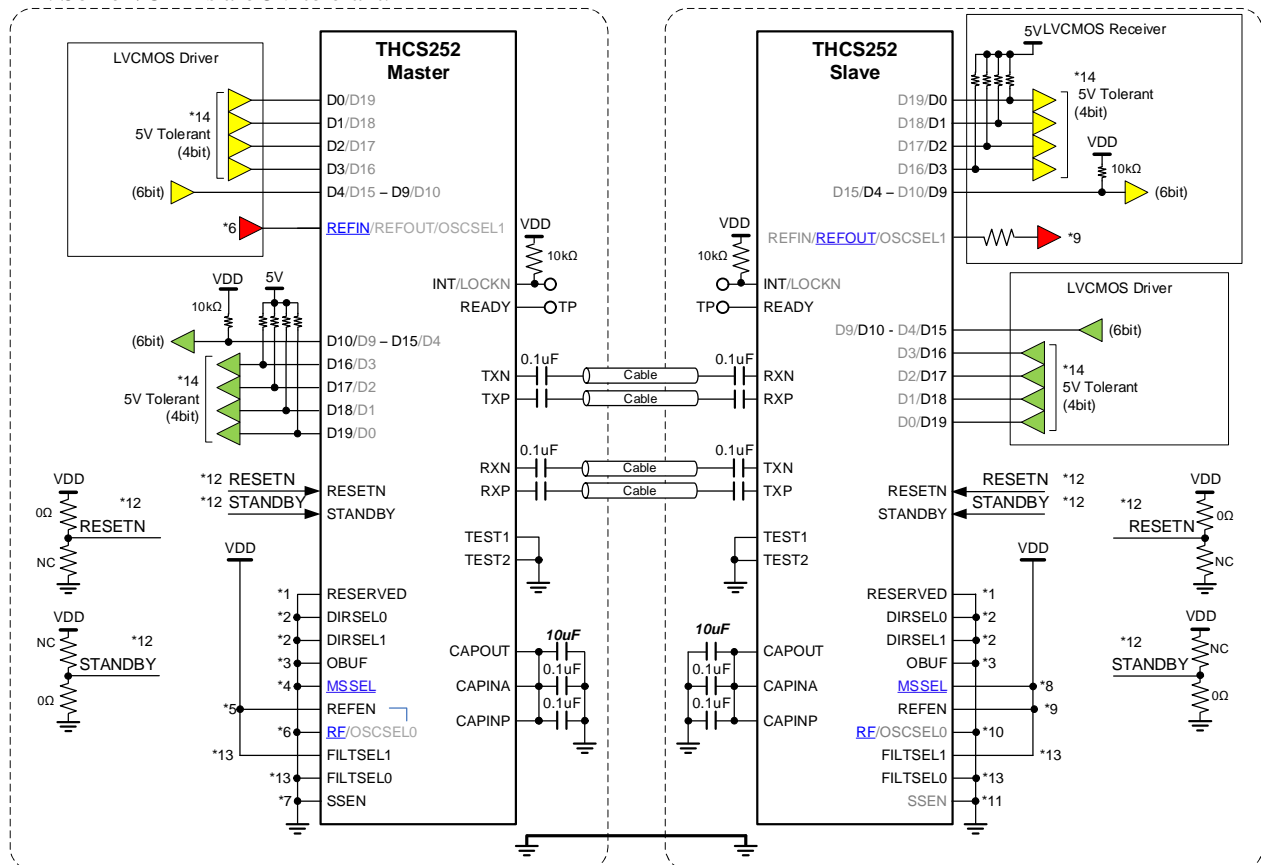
THCS252
Master

LVCMOS Driver

*14
5V Tolerant
(4bit)

D0/D19
D1/D18
D2/D17
D3/D16
(6bit)
D4/D15 – D9/D10
*6
REFIN/REFOUT/OSCSEL1

VDD
10kΩ
INT/LOCKN
READY
TP

VDD
5V
10kΩ
(6bit)
D10/D9 – D15/D4
D16/D3
*14
5V Tolerant
(4bit)
D17/D2
D18/D1
D19/D0

0.1uF
TXN
TXP
Cable
Cable
0.1uF
RXN
RXP
Cable
Cable

*12 RESETN
*12 STANDBY
RESETN
STANDBY

VDD
0Ω
*12
RESETN
NC

VDD
NC
*12
STANDBY
0Ω

VDD
*1 RESERVED
*2 DIRSEL0
*2 DIRSEL1
*3 OBUF
*4 MSSEL
*5 REFEN
*6 RF/OSCSEL0
*13 FILTSEL1
*13 FILTSEL0
*7 SSEN

TEST1
TEST2

10uF
CAPOUT
0.1uF
CAPINA
0.1uF
CAPINP

THCS252
Slave

5V LVCMOS Receiver
*14
5V Tolerant
(4bit)
D19/D0
D18/D1
D17/D2
D16/D3
VDD
10kΩ
D15/D4 – D10/D9
(6bit)
REFIN/REFOUT/OSCSEL1
*9

VDD
10kΩ
INT/LOCKN
TP
READY

LVCMOS Driver
D9/D10 - D4/D15
(6bit)
D3/D16
D2/D17
*14
5V Tolerant
(4bit)
D1/D18
D0/D19

0.1uF
RXN
RXP
0.1uF
TXN
TXP

RESETN *12
STANDBY *12
RESETN
STANDBY

VDD
*12
RESETN
0Ω
NC

VDD
*12
STANDBY
NC
0Ω

TEST1
TEST2

10uF
CAPOUT
0.1uF
CAPINA
0.1uF
CAPINP

VDD
RESERVED *1
DIRSEL0 *2
DIRSEL1 *2
OBUF *3
MSSEL *8
REFEN *9
RF/OSCSEL0 *10
FILTSEL1 *13
FILTSEL0 *13
SSEN *11